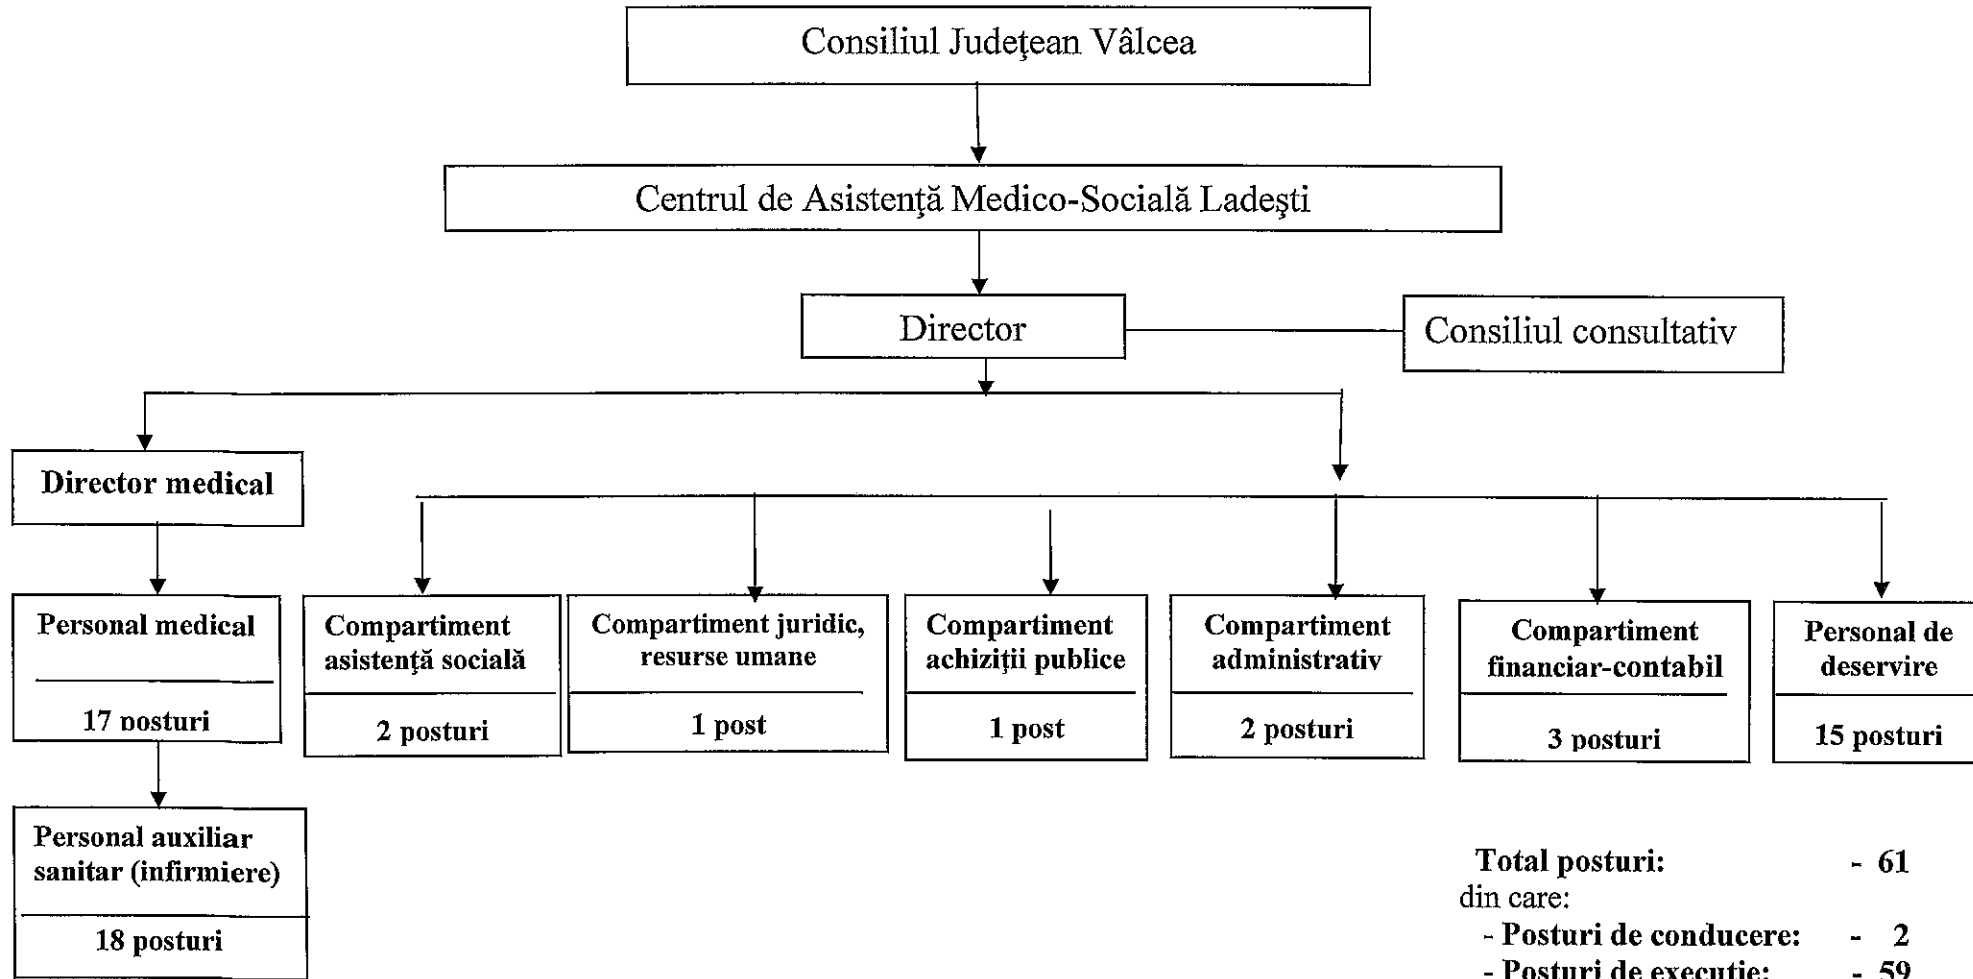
Consiliul Judeţean Vâlcea

Centrul de Asistenţă Medico-Socială Ladeşti

Director

Consiliul consultativ

Director medical

Personal medical

17 posturi

Personal auxiliar sanitar (infirmiere)

18 posturi

Compartiment asistenţă socială

2 posturi

Compartiment juridic, resurse umane

1 post

Compartiment achiziţii publice

1 post

Compartiment administrativ

2 posturi

Compartiment financiar-contabil

3 posturi

Personal de deservire

15 posturi

Total posturi: - 61
din care:
- Posturi de conducere: - 2
- Posturi de execuţie: - 59